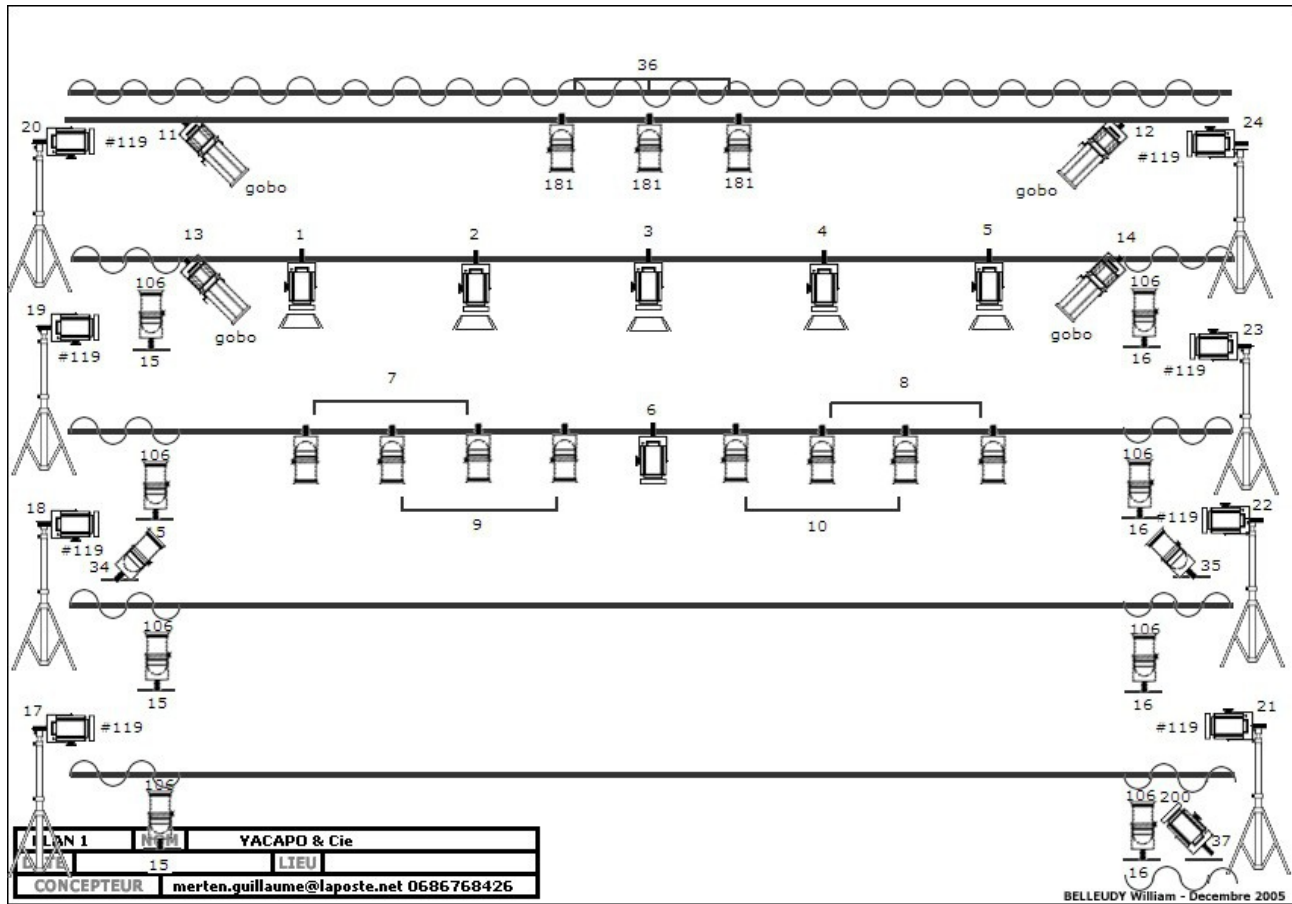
36

20 #119 11 gobo 181 181 181 12 #119 24 gobo

13 1 2 3 4 5 14

106 gobo 106

19 #119 15 gobo 16 23 #119

7 8

6

106 9 10 106

18 #119 15 16 #119 22

34 35

106 106

15 16

17 #119 #119 21

106 106 200

37

| PLAN 1 | NOM | YACAPO & Cie |
|---|---|---|
| DATE | 15 | LIEU |
| CONCEPTEUR | merten.guillaume@laposte.net 0686768426 | |

16

BELLEUDY William - Decembre 2005